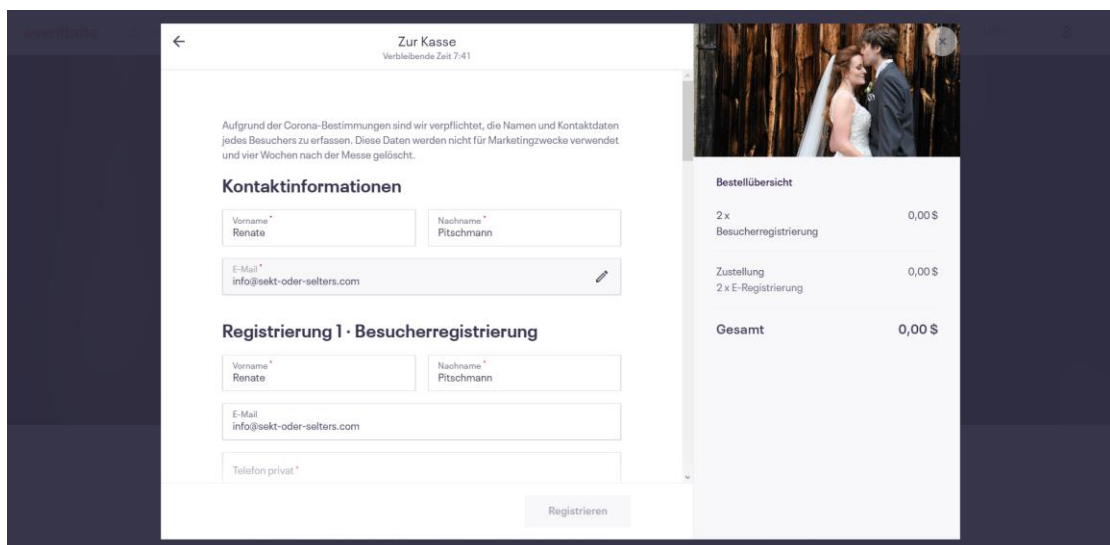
Zur Kasse
Verbleibende Zeit 7:41

Aufgrund der Corona-Bestimmungen sind wir verpflichtet, die Namen und Kontaktdaten jedes Besuchers zu erfassen. Diese Daten werden nicht für Marketingzwecke verwendet und vier Wochen nach der Messe gelöscht.

Kontaktinformationen

Vorname*
Renate

Nachname*
Pitschmann

E-Mail*
info@sekt-oder-selters.com

Registrierung 1 · Besucherregistrierung

Vorname*
Renate

Nachname*
Pitschmann

E-Mail
info@sekt-oder-selters.com

Telefon privat*

Registrieren

Bestellübersicht

2 x
Besucherregistrierung
0,00 $

Zustellung
2 x E-Registrierung
0,00 $

Gesamt
0,00 $